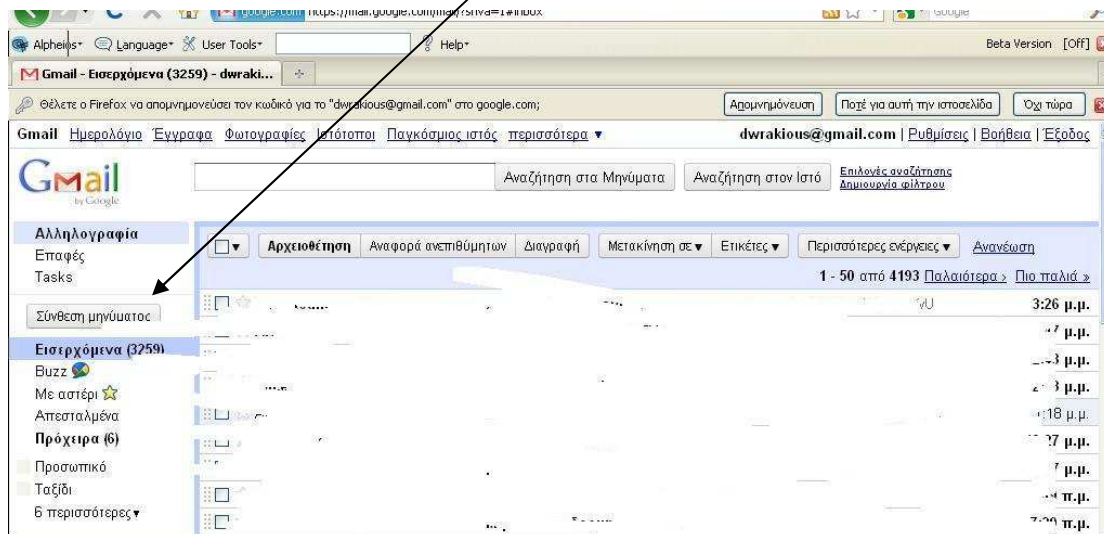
google.com https://mail.google.com/mail/?shva=1#inbox

Google

Alpheios Language User Tools Help Beta Version [Off]

Gmail - Εισερχόμενα (3259) - dwraki...

Θέλετε ο Firefox να απομνημονεύσει τον κωδικό για το "dwrakious@gmail.com" στο google.com; Απομνημόνευση Ποτέ για αυτή την ιστοσελίδα Όχι τώρα

Gmail Ημερολόγιο Έγγραφα Φωτογραφίες Ιστότοποι Παγκόσμιος ιστός περισσότερα ▾ dwrakious@gmail.com | Ρυθμίσεις | Βοήθεια | Έξοδος

Gmail by Google

Αναζήτηση στα Μηνύματα Αναζήτηση στον Ιστό Επιλογές αναζήτησης Δημιουργία φίλτρου

Αλληλογραφία
Επαφές
Tasks

Σύνθεση μηνύματος

Εισερχόμενα (3259)
Buzz
Με αστέρι
Απεσταλμένα
Πρόχειρα (6)
Προσωπικό
Ταξίδι
6 περισσότερες ▾

Αρχειοθέτηση Αναφορά ανεπιθύμητων Διαγραφή Μετακίνηση σε ▾ Ετικέτες ▾ Περισσότερες ενέργειες ▾ Ανανέωση

1 - 50 από 4193 Παλαιότερα › Πιο παλιά »

3:26 μ.μ.
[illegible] μ.μ.
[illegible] μ.μ.
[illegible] μ.μ.
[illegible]18 μ.μ.
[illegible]7 μ.μ.
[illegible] μ.μ.
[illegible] π.μ.
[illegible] π.μ.